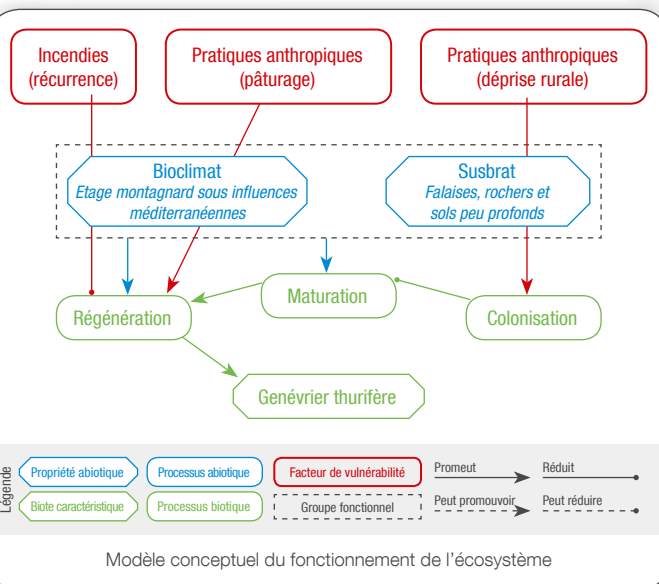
Incendies (récurrence)

Pratiques anthropiques (pâturage)

Pratiques anthropiques (déprise rurale)

Bioclimat
Etage montagnard sous influences méditerranéennes

Susbrat
Falaises, rochers et sols peu profonds

Maturation

Régénération

Colonisation

Genévrier thurifère

Légende

Propriété abiotique

Processus abiotique

Facteur de vulnérabilité

Promeut

Réduit

Biote caractéristique

Processus biotique

Groupe fonctionnel

Peut promouvoir

Peut réduire

Modèle conceptuel du fonctionnement de l'écosystème